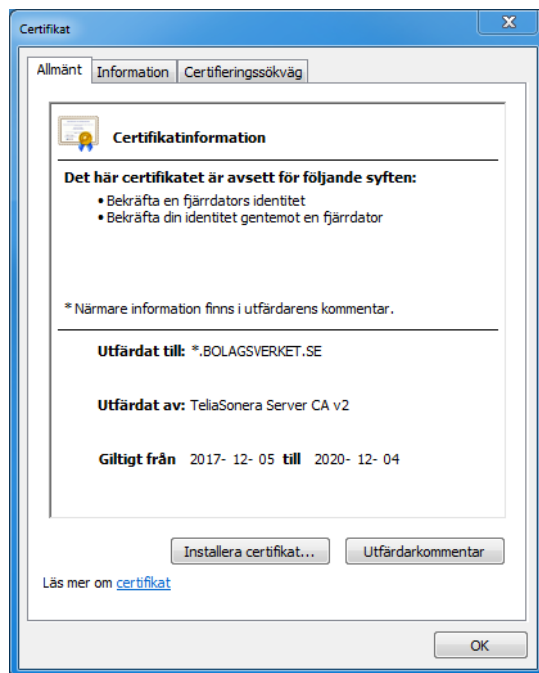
Certifikat

Allmänt | Information | Certifieringssökväg

Certifikatinformation

Det här certifikatet är avsett för följande syften:
• Bekräfta en fjärrdators identitet
• Bekräfta din identitet gentemot en fjärrdator

* Närmare information finns i utfärdarens kommentar.

Utfärdat till: *.BOLAGSVERKET.SE

Utfärdat av: TeliaSonera Server CA v2

Giltigt från 2017- 12- 05 till 2020- 12- 04

Installera certifikat...
Utfärdarkommentar

Läs mer om certifikat

OK